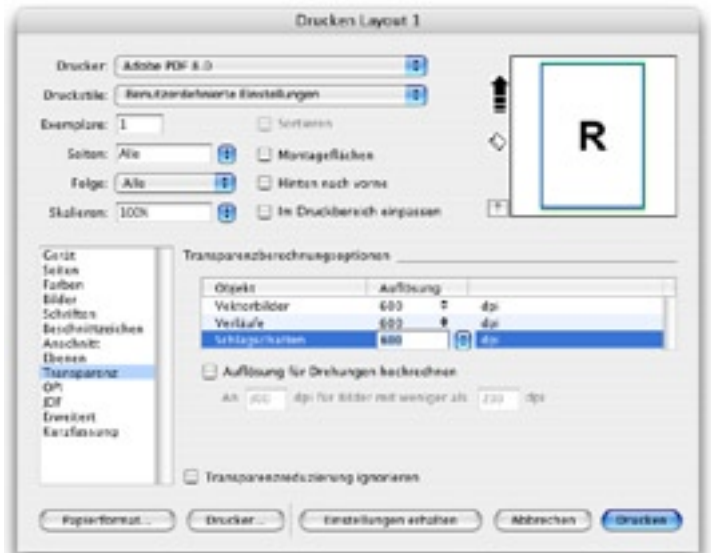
Drucken Layout 1

Drucker: Adobe PDF 8.0

Druckstile: Benutzerdefinierte Einstellungen

Exemplare: 1

Sortieren

Seiten: Alle

Montageflächen

Folge: Alle

Hinten nach vorne

Skalieren: 100%

Im Druckbereich einpassen

R

?

Gerät
Seiten
Farben
Bilder
Schriften
Beschnittzeichen
Anschnitt
Ebenen
Transparenz
OPI
JDF
Erweitert
Kurzfassung

Transparenzberechnungsoptionen

| Objekt | Auflösung | |
|---|---|---|
| Vektorbilder | 600 | dpi |
| Verläufe | 600 | dpi |
| Schlagschatten | 600 | dpi |

Auflösung für Drehungen hochrechnen

An 300 dpi für Bilder mit weniger als 230 dpi

Transparenzreduzierung ignorieren

Papierformat...

Drucker...

Einstellungen erhalten

Abbrechen

Drucken